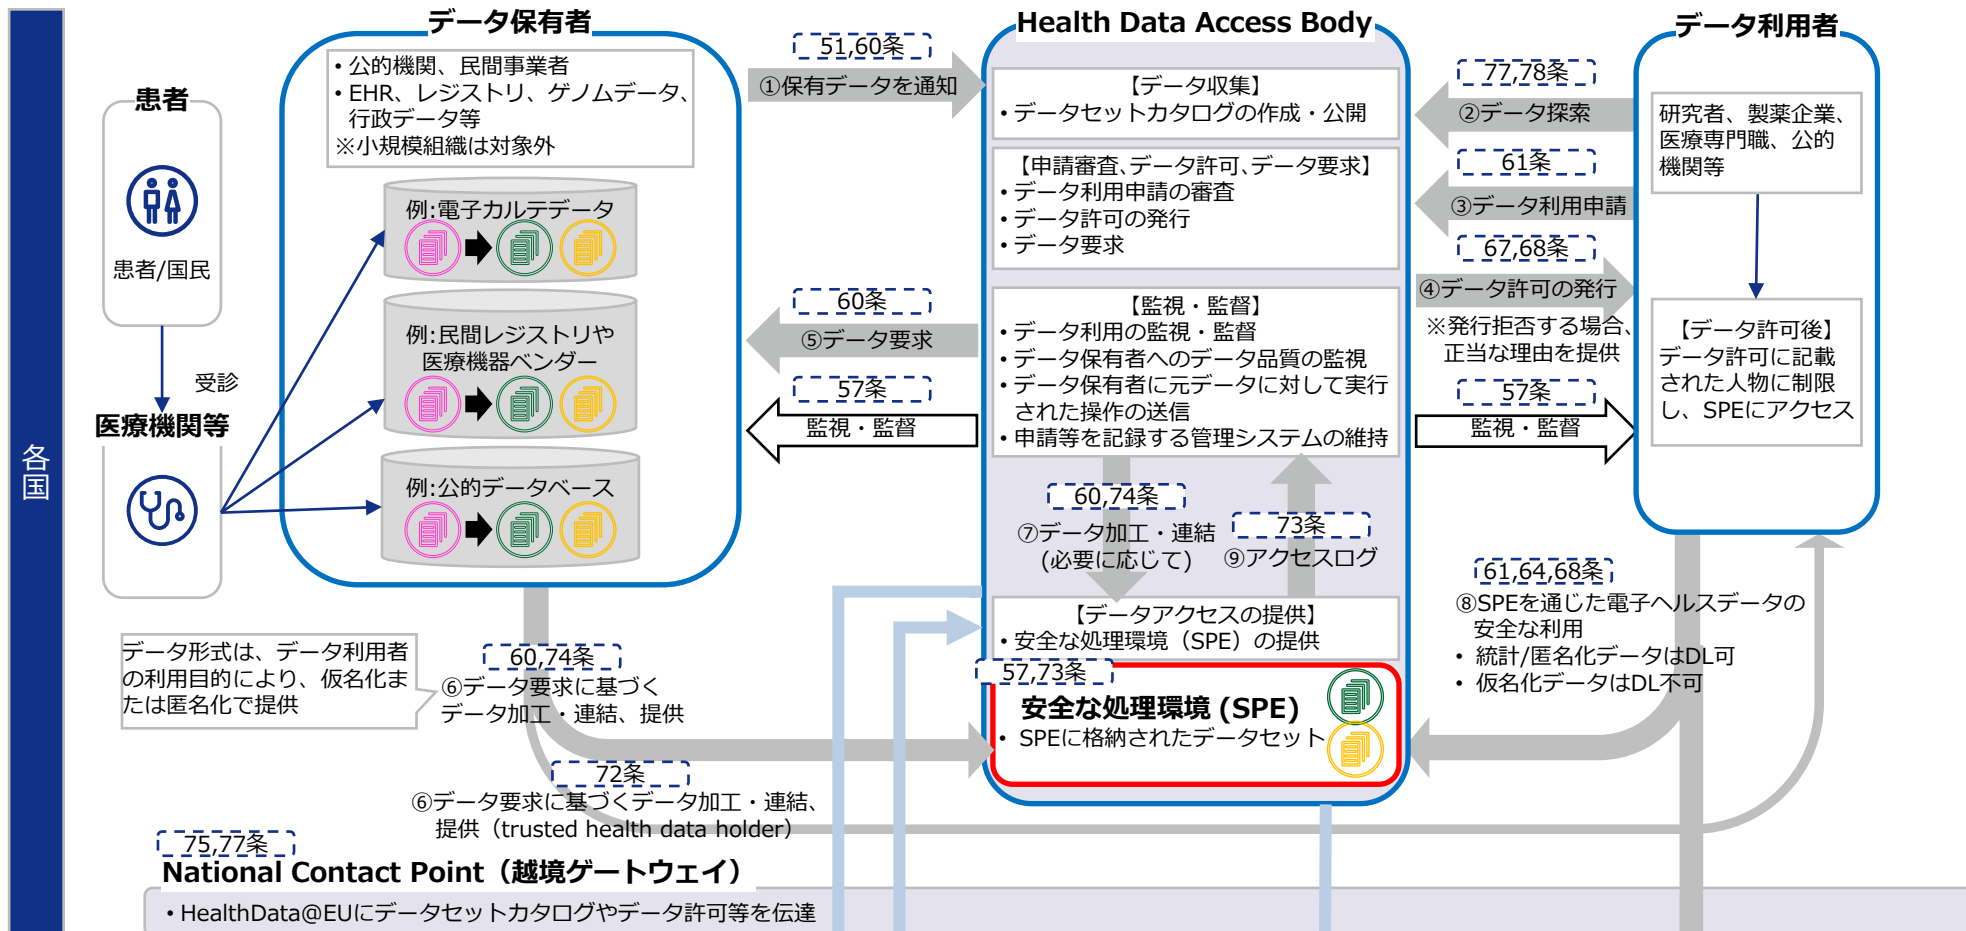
各国

患者

患者/国民

受診

医療機関等

データ保有者

• 公的機関、民間事業者
• EHR、レジストリ、ゲノムデータ、行政データ等
※小規模組織は対象外

例:電子カルテデータ

例:民間レジストリや医療機器ベンダー

例:公的データベース

データ形式は、データ利用者の利用目的により、仮名化または匿名化で提供

51,60条
①保有データを通知

60条
⑤データ要求

57条
監視・監督

60,74条
⑥データ要求に基づくデータ加工・連結、提供

72条
⑥データ要求に基づくデータ加工・連結、提供（trusted health data holder）

Health Data Access Body

【データ収集】
• データセットカタログの作成・公開

【申請審査、データ許可、データ要求】
• データ利用申請の審査
• データ許可の発行
• データ要求

【監視・監督】
• データ利用の監視・監督
• データ保有者へのデータ品質の監視
• データ保有者に元データに対して実行された操作の送信
• 申請等を記録する管理システムの維持

60,74条
⑦データ加工・連結（必要に応じて）

73条
⑨アクセスログ

【データアクセスの提供】
• 安全な処理環境（SPE）の提供

57,73条
安全な処理環境（SPE）
• SPEに格納されたデータセット

77,78条
②データ探索

61条
③データ利用申請

67,68条
④データ許可の発行
※発行拒否する場合、正当な理由を提供

57条
監視・監督

61,64,68条
⑧SPEを通じた電子ヘルスデータの安全な利用
• 統計/匿名化データはDL可
• 仮名化データはDL不可

データ利用者

研究者、製薬企業、医療専門職、公的機関等

【データ許可後】
データ許可に記載された人物に制限し、SPEにアクセス

75,77条
National Contact Point（越境ゲートウェイ）
• HealthData@EUにデータセットカタログやデータ許可等を伝達